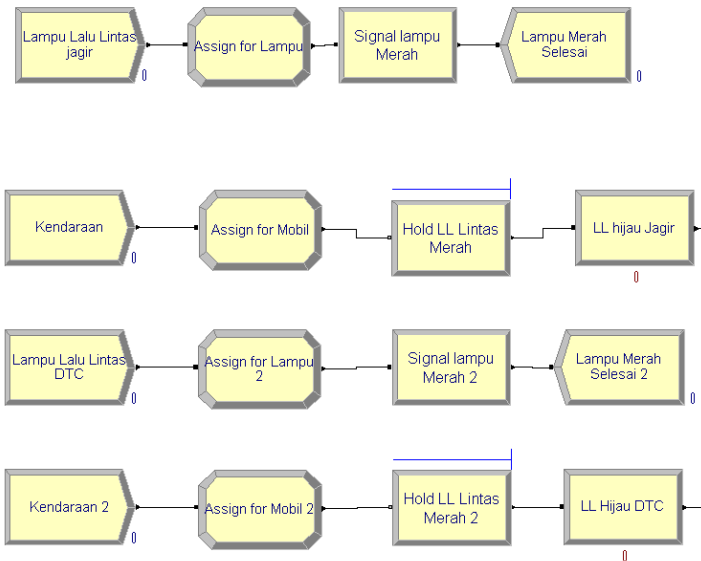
Lampu Lalu Lintas jagir

0

Assign for Lampu

Signal lampu Merah

Lampu Merah Selesai

0

Kendaraan

0

Assign for Mobil

Hold LL Lintas Merah

LL hijau Jagir

0

Lampu Lalu Lintas DTC

0

Assign for Lampu 2

Signal lampu Merah 2

Lampu Merah Selesai 2

0

Kendaraan 2

0

Assign for Mobil 2

Hold LL Lintas Merah 2

LL Hijau DTC

0